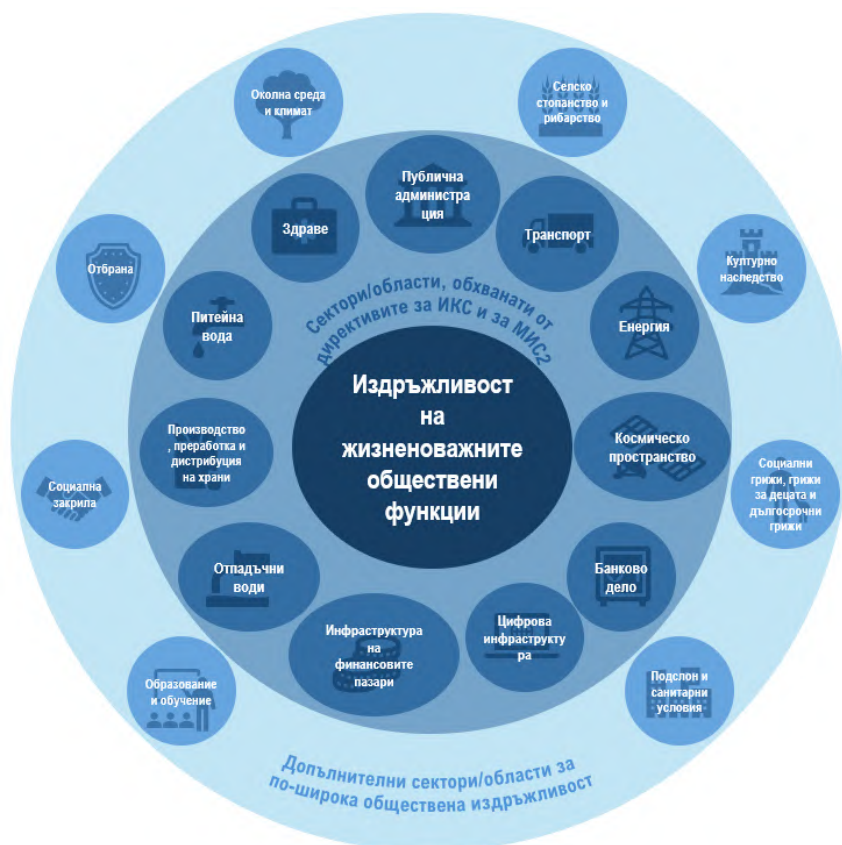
Издръжливост на жизненоважните обществени функции

Сектори/области, обхванати от директивите за ИКС и за МИС2

Публична администра ция

Транспорт

Енергия

Космическо пространство

Банково дело

Цифрова инфраструкту ра

Инфраструктура на финансовите пазари

Отпадъчни води

Производство , преработка и дистрибуция на храни

Питейна вода

Здраве

Околна среда и климат

Селско стопанство и рибарство

Културно наследство

Социални грижи, грижи за децата и дългосрочни грижи

Подслон и санитарни условия

Образование и обучение

Социална закрила

Отбрана

Допълнителни сектори/области за по-широка обществена издръжливост